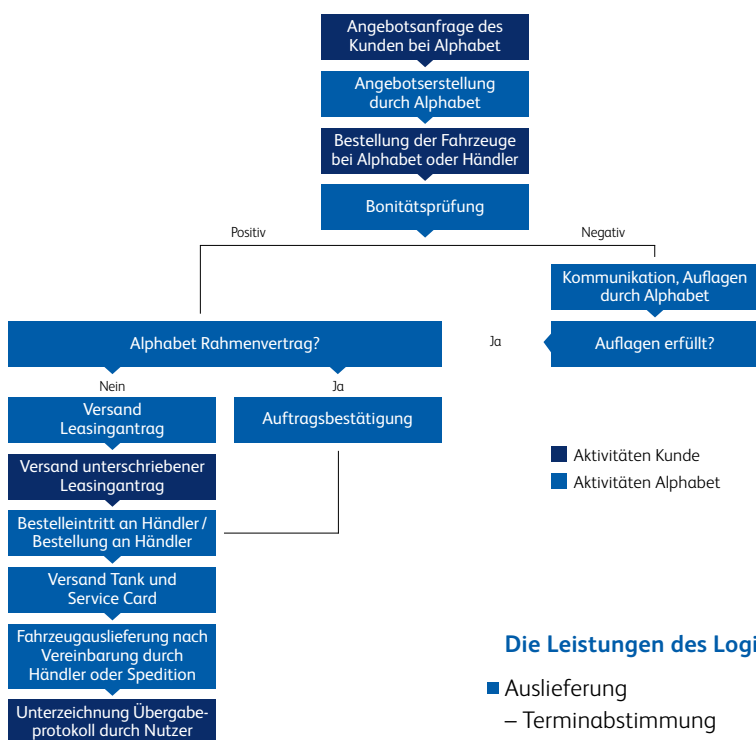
Angebotsanfrage des Kunden bei Alphabet

Angebotserstellung durch Alphabet

Bestellung der Fahrzeuge bei Alphabet oder Händler

Bonitätsprüfung

Positiv

Negativ

Kommunikation, Auflagen durch Alphabet

Alphabet Rahmenvertrag?

Ja

Auflagen erfüllt?

Nein

Ja

Versand Leasingantrag

Auftragsbestätigung

Versand unterschriebener Leasingantrag

Aktivitäten Kunde

Aktivitäten Alphabet

Bestelleintritt an Händler / Bestellung an Händler

Versand Tank und Service Card

Fahrzeugauslieferung nach Vereinbarung durch Händler oder Spedition

Unterzeichnung Übergabeprotokoll durch Nutzer

Die Leistungen des Logi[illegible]

Auslieferung

– Terminabstimmung